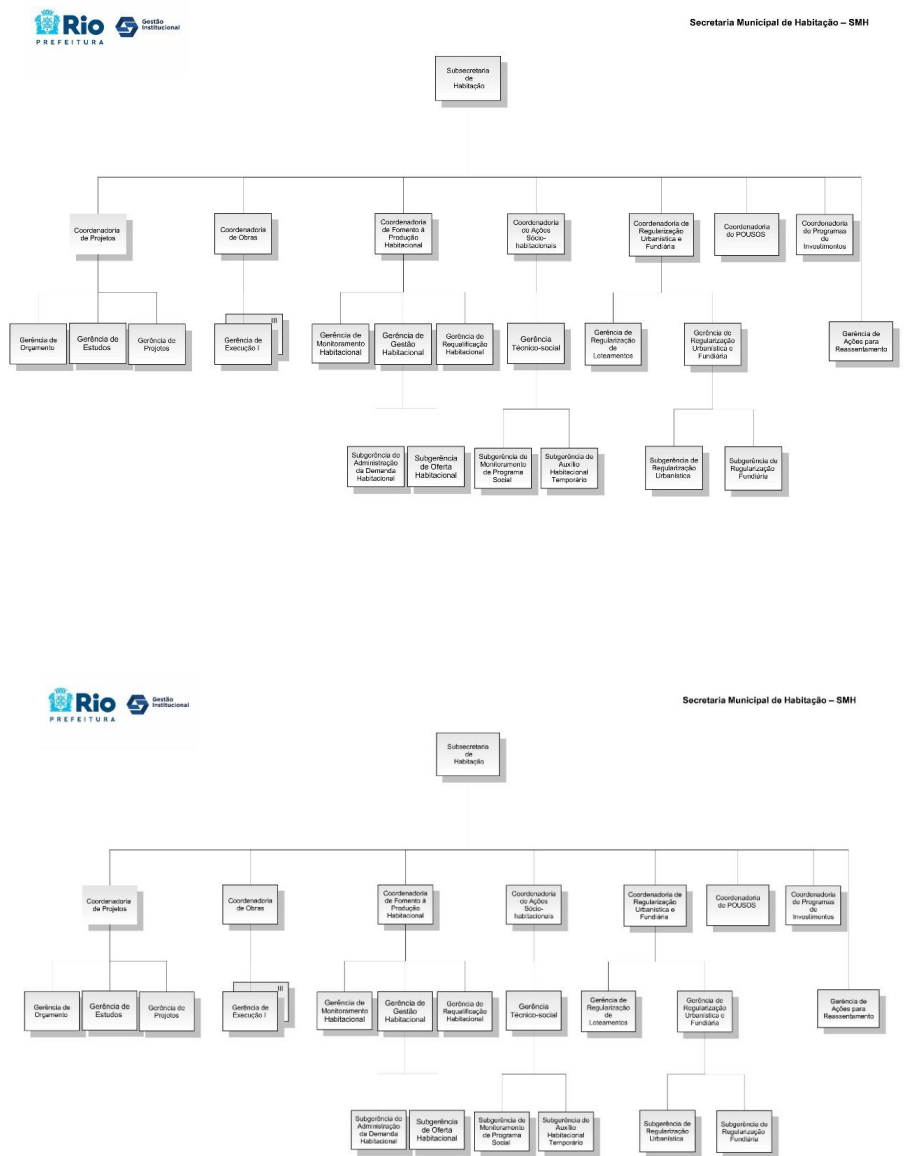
Rio PREFEITURA Gestão Institucional

Secretaria Municipal de Habitação – SMH

Subsecretaria de Habitação

Coordenadoria de Projetos

Coordenadoria de Obras

Coordenadoria de Fomento à Produção Habitacional

Coordenadoria de Ações Sócio-habitacionais

Coordenadoria de Regularização Urbanística e Fundiária

Coordenadoria do POUSOS

Coordenadoria de Programas de Investimentos

Gerência de Orçamento

Gerência de Estudos

Gerência de Projetos

III

Gerência de Execução I

Gerência de Monitoramento Habitacional

Gerência de Gestão Habitacional

Gerência de Requalificação Habitacional

Gerência Técnico-social

Gerência de Regularização de Loteamentos

Gerência de Regularização Urbanística e Fundiária

Gerência de Ações para Reassentamento

Subgerência de Administração da Demanda Habitacional

Subgerência de Oferta Habitacional

Subgerência de Monitoramento de Programa Social

Subgerência de Auxílio Habitacional Temporário

Subgerência de Regularização Urbanística

Subgerência de Regularização Fundiária

Rio PREFEITURA Gestão Institucional

Secretaria Municipal de Habitação – SMH

Subsecretaria de Habitação

Coordenadoria de Projetos

Coordenadoria de Obras

Coordenadoria de Fomento à Produção Habitacional

Coordenadoria de Ações Sócio-habitacionais

Coordenadoria de Regularização Urbanística e Fundiária

Coordenadoria do POUSOS

Coordenadoria de Programas de Investimentos

Gerência de Orçamento

Gerência de Estudos

Gerência de Projetos

III

Gerência de Execução I

Gerência de Monitoramento Habitacional

Gerência de Gestão Habitacional

Gerência de Requalificação Habitacional

Gerência Técnico-social

Gerência de Regularização de Loteamentos

Gerência de Regularização Urbanística e Fundiária

Gerência de Ações para Reassentamento

Subgerência de Administração da Demanda Habitacional

Subgerência de Oferta Habitacional

Subgerência de Monitoramento de Programa Social

Subgerência de Auxílio Habitacional Temporário

Subgerência de Regularização Urbanística

Subgerência de Regularização Fundiária